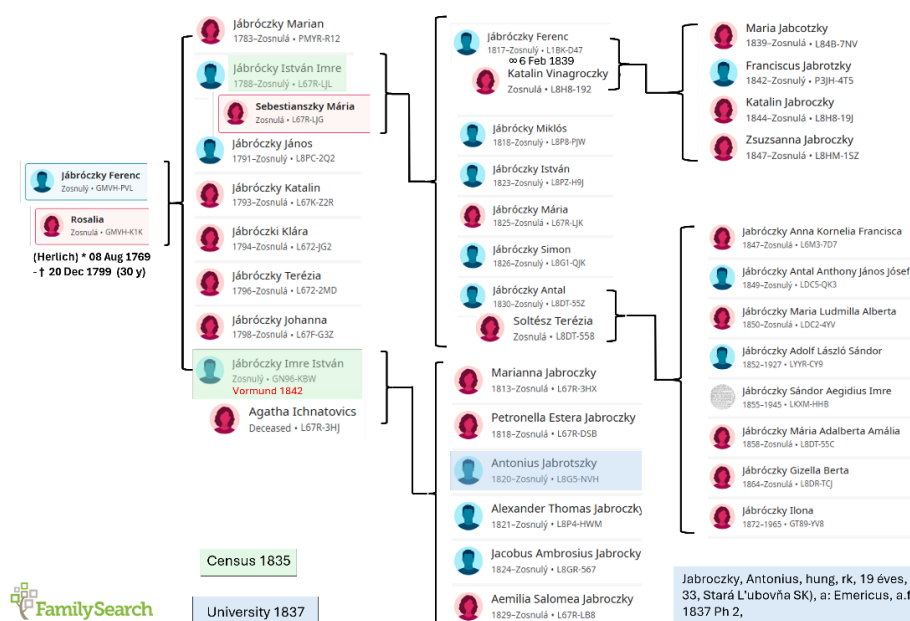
Jábróczky Ferenc
Zosnulý • GMVH-PVL

Rosalia
Zosnulá • GMVH-K1K

(Herlich) * 08 Aug 1769 - † 20 Dec 1799 (30 y)

Jábróczky Marian
1783–Zosnulá • PMYR-R12

Jábróczky István Imre
1788–Zosnulý • L67R-LJL

Sebestianszky Mária
Zosnulá • L67R-LJG

Jábróczky János
1791–Zosnulý • L8PC-2Q2

Jábróczky Katalin
1793–Zosnulá • L67K-Z2R

Jábróczki Klára
1794–Zosnulá • L672-JG2

Jábróczky Terézia
1796–Zosnulá • L672-2MD

Jábróczky Johanna
1798–Zosnulá • L67F-G3Z

Jábróczky Imre István
Zosnulý • GN96-KBW
Vormund 1842

Agatha Ichnatovics
Deceased • L67R-3HJ

Jábróczky Ferenc
1817–Zosnulý • L1BK-D47
∞ 6 Feb 1839
Katalin Vinagroczky
Zosnulá • L8H8-192

Jábróczky Miklós
1818–Zosnulý • L8P8-PJW

Jábróczky István
1823–Zosnulý • L8PZ-H9J

Jábróczky Mária
1825–Zosnulá • L67R-LJK

Jábróczky Simon
1826–Zosnulý • L8G1-QJK

Jábróczky Antal
1830–Zosnulý • L8DT-55Z

Soltész Terézia
Zosnulá • L8DT-558

Marianna Jabroczky
1813–Zosnulá • L67R-3HX

Petronella Estera Jabroczky
1818–Zosnulá • L67R-D5B

Antonius Jabrotszky
1820–Zosnulý • L8G5-NVH

Alexander Thomas Jabroczky
1821–Zosnulý • L8P4-HWM

Jacobus Ambrosius Jabroczky
1824–Zosnulý • L8GR-567

Aemilia Salomea Jabroczky
1829–Zosnulá • L67R-LB8

Maria Jabcotzky
1839–Zosnulá • L84B-7NV

Franciscus Jabroczky
1842–Zosnulý • P3JH-4T5

Katalin Jabroczky
1844–Zosnulá • L8H8-19J

Zsuzsanna Jabroczky
1847–Zosnulá • L8HM-1SZ

Jábróczky Anna Kornelia Francisca
1847–Zosnulá • L6M3-7D7

Jábróczky Antal Anthony János József
1849–Zosnulý • LDC5-QK3

Jábróczky Maria Ludmilla Alberta
1850–Zosnulá • LDC2-4YV

Jábróczky Adolf László Sándor
1852–1927 • LYYR-CY9

Jábróczky Sándor Aegidius Imre
1855–1945 • LKXM-HHB

Jábróczky Mária Adalberta Amália
1858–Zosnulá • L8DT-55C

Jábróczky Gizella Berta
1864–Zosnulá • L8DR-TCJ

Jábróczky Ilona
1872–1965 • GT89-YV8

Census 1835

University 1837

Jabroczky, Antonius, hung, rk, 19 éves, 33, Stará L'ubovňa SK), a: Emericus, a.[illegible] 1837 Ph 2,

FamilySearch